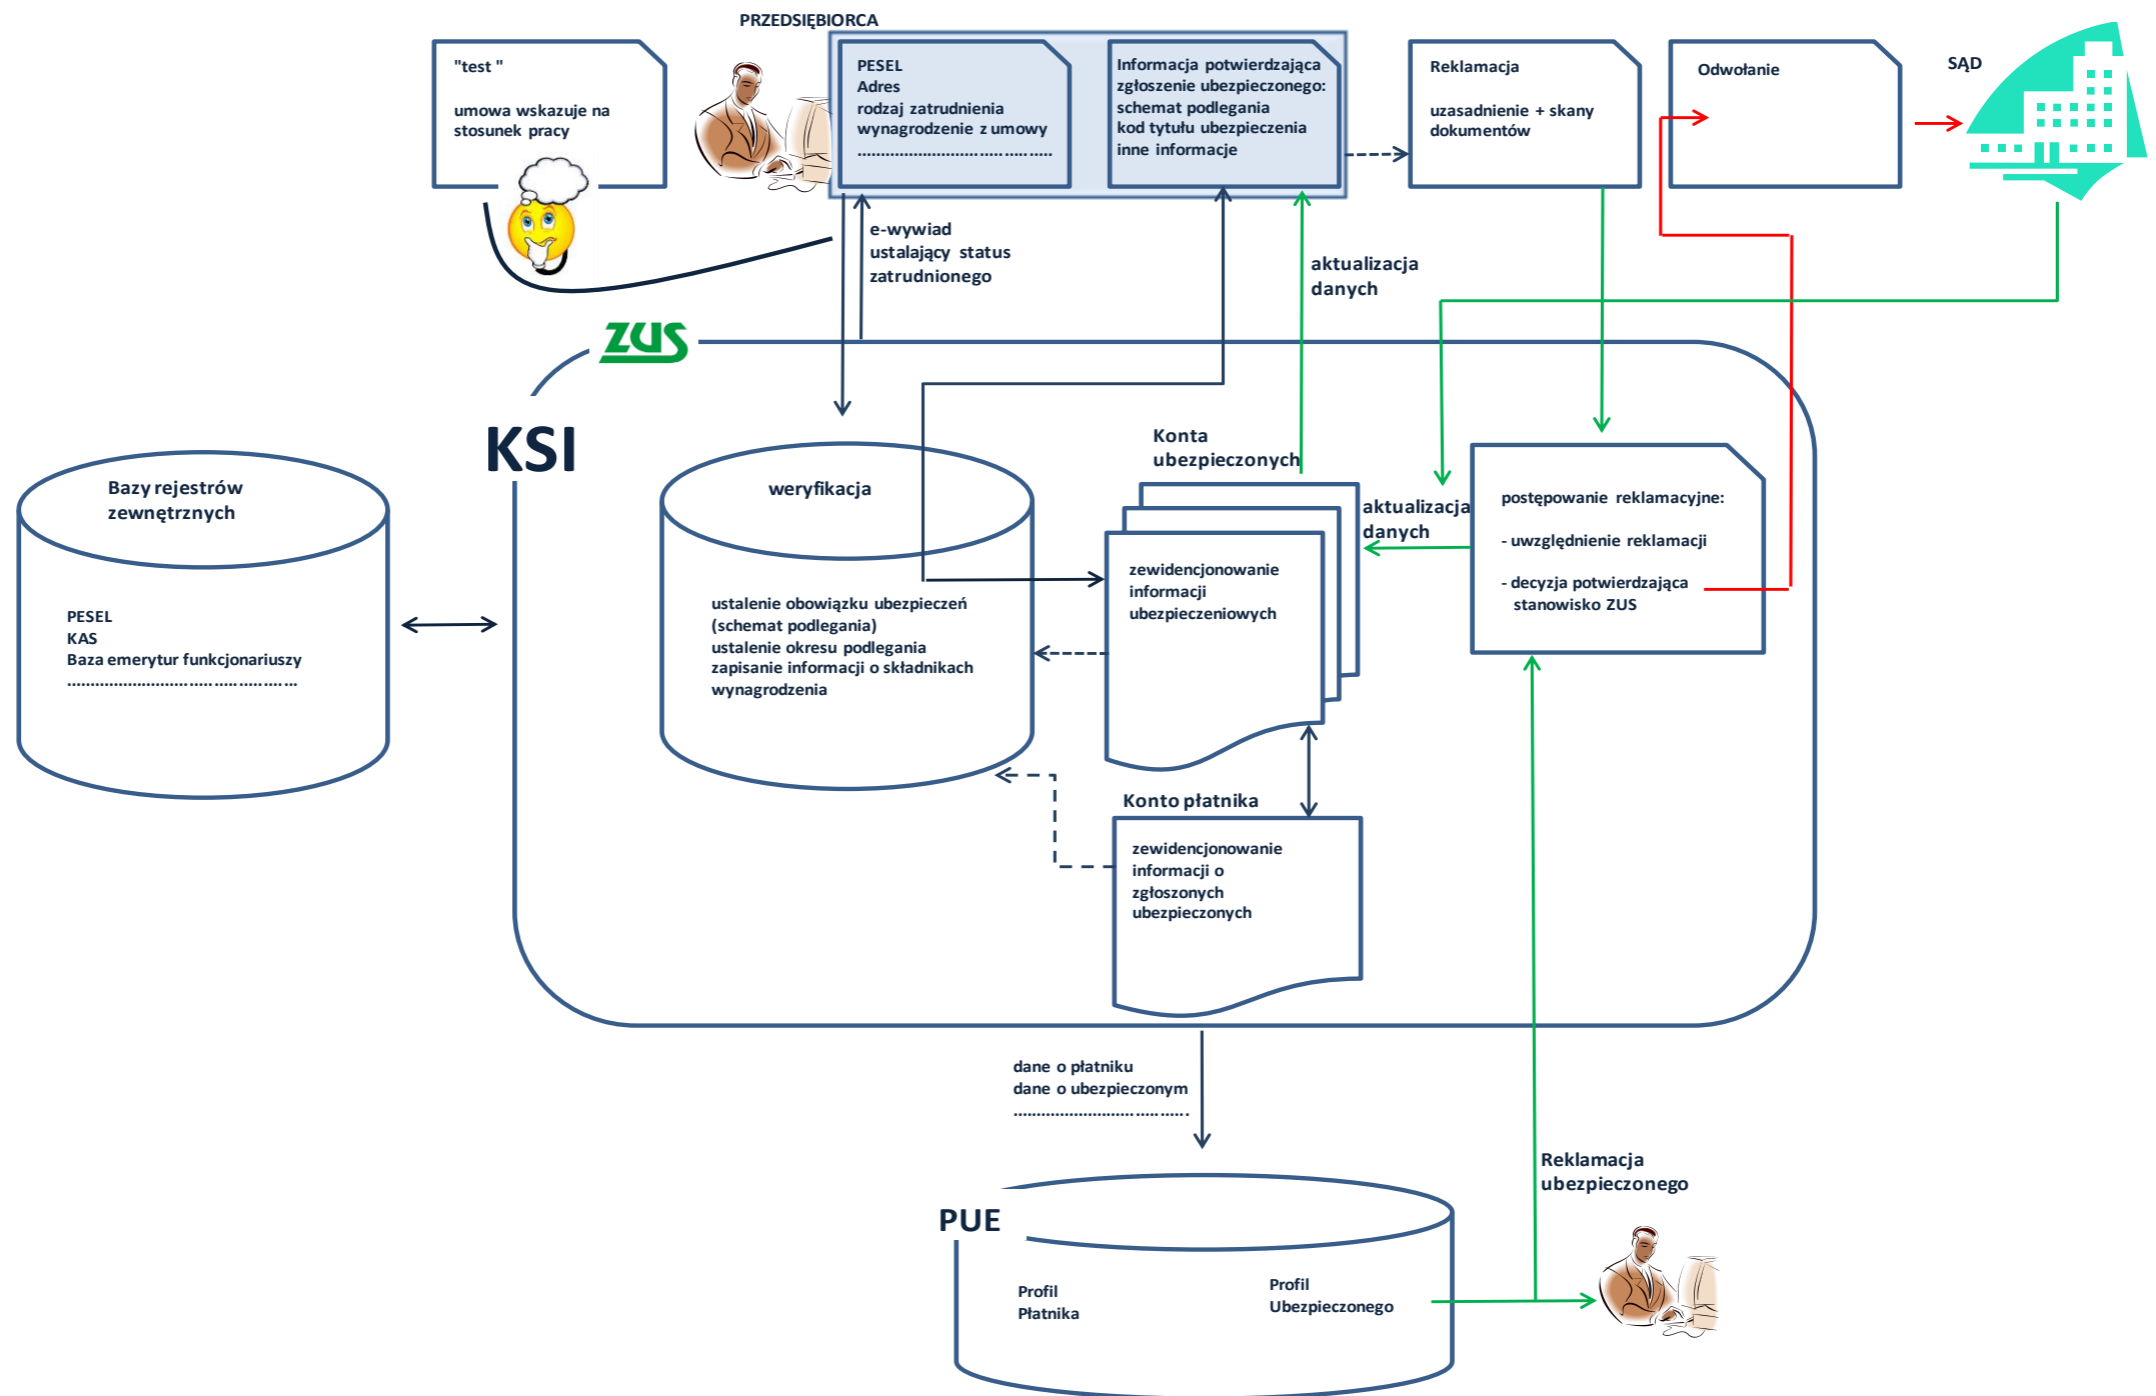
PRZEDSIĘBIORCA

"test "

umowa wskazuje na stosunek pracy

PESEL
Adres
rodzaj zatrudnienia
wynagrodzenie z umowy
.....................................

Informacja potwierdzająca zgłoszenie ubezpieczonego:
schemat podlegania
kod tytułu ubezpieczenia
inne informacje

Reklamacja

uzasadnienie + skany dokumentów

Odwołanie

SĄD

e-wywiad
ustalający status zatrudnionego

aktualizacja danych

ZUS

KSI

Bazy rejestrów zewnętrznych

PESEL
KAS
Baza emerytur funkcjonariuszy
...........................................

weryfikacja

ustalenie obowiązku ubezpieczeń (schemat podlegania)
ustalenie okresu podlegania
zapisanie informacji o składnikach wynagrodzenia

Konta ubezpieczonych

zewidencjonowanie informacji ubezpieczeniowych

aktualizacja danych

postępowanie reklamacyjne:

- uwzględnienie reklamacji

- decyzja potwierdzająca stanowisko ZUS

Konto płatnika

zewidencjonowanie informacji o zgłoszonych ubezpieczonych

dane o płatniku
dane o ubezpieczonym
......................................

Reklamacja ubezpieczonego

PUE

Profil
Płatnika

Profil
Ubezpieczonego